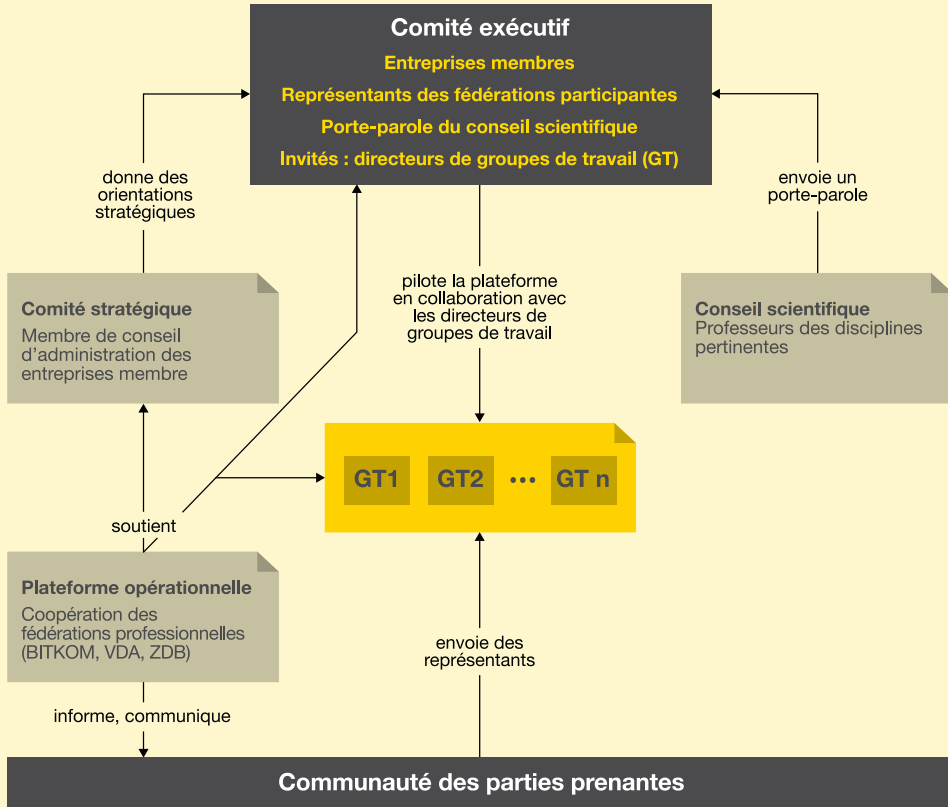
Comité exécutif
Entreprises membres
Représentants des fédérations participantes
Porte-parole du conseil scientifique
Invités : directeurs de groupes de travail (GT)

donne des orientations stratégiques

envoie un porte-parole

pilote la plateforme en collaboration avec les directeurs de groupes de travail

Comité stratégique
Membre de conseil d'administration des entreprises membre

Conseil scientifique
Professeurs des disciplines pertinentes

GT1 GT2 ••• GT n

soutient

Plateforme opérationnelle
Coopération des fédérations professionnelles (BITKOM, VDA, ZDB)

envoie des représentants

informe, communique

Communauté des parties prenantes